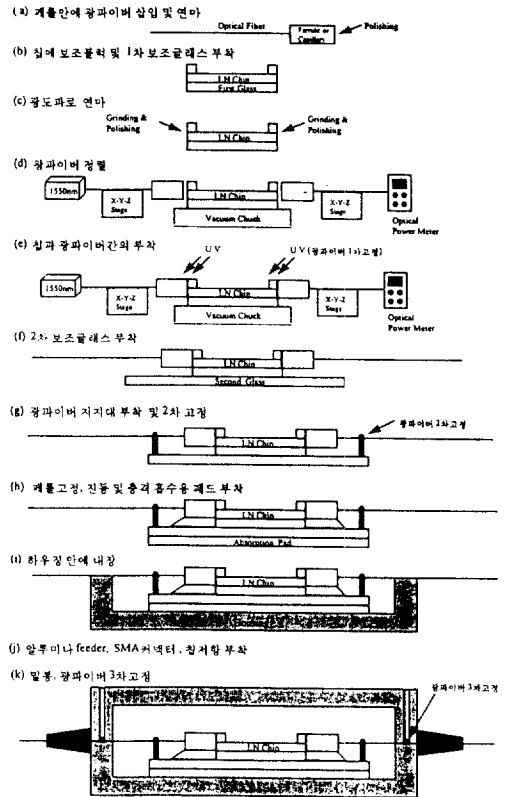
(a) 페룰안에 광파이버 삽입 및 연마

Optical Fiber

Ferrule or Capillary

Polishing

(b) 칩에 보조블럭 및 1차 보조글래스 부착

LN Chip

First Glass

(c) 광도파로 연마

Grinding & Polishing

LN Chip

Grinding & Polishing

(d) 광파이버 정렬

1550nm

X-Y-Z Stage

LN Chip

Vacuum Chuck

X-Y-Z Stage

Optical Power Meter

(e) 칩과 광파이버간의 부착

U V

U V (광파이버 1차고정)

1550nm

X-Y-Z Stage

LN Chip

Vacuum Chuck

X-Y-Z Stage

Optical Power Meter

(f) 2차 보조글래스 부착

LN Chip

Second Glass

(g) 광파이버 지지대 부착 및 2차 고정

광파이버 2차고정

LN Chip

(h) 페룰고정, 진동 및 충격 흡수용 패드 부착

LN Chip

Absorption Pad

(i) 하우징안에 내장

LN Chip

(j) 알루미나 feeder, SMA커넥터, 칩저항 부착

(k) 밀봉, 광파이버 3차고정

광파이버 3차고정

LN Chip